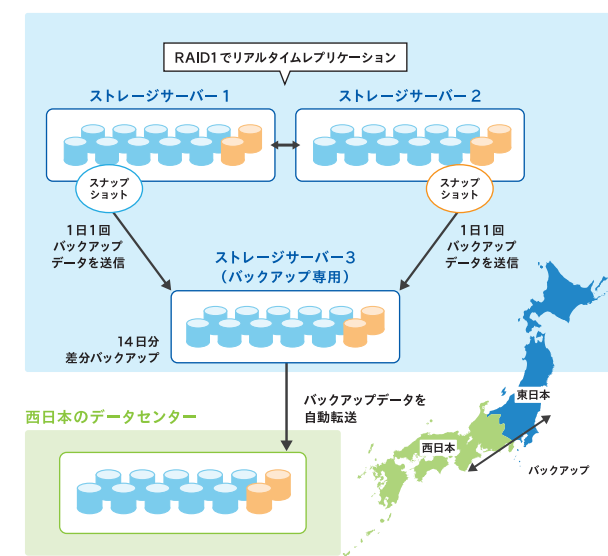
RAID1でリアルタイムレプリケーション

ストレージサーバー1

ストレージサーバー2

スナップショット

スナップショット

1日1回バックアップデータを送信

1日1回バックアップデータを送信

ストレージサーバー3（バックアップ専用）

14日分差分バックアップ

バックアップデータを自動転送

西日本のデータセンター

東日本

西日本

バックアップ